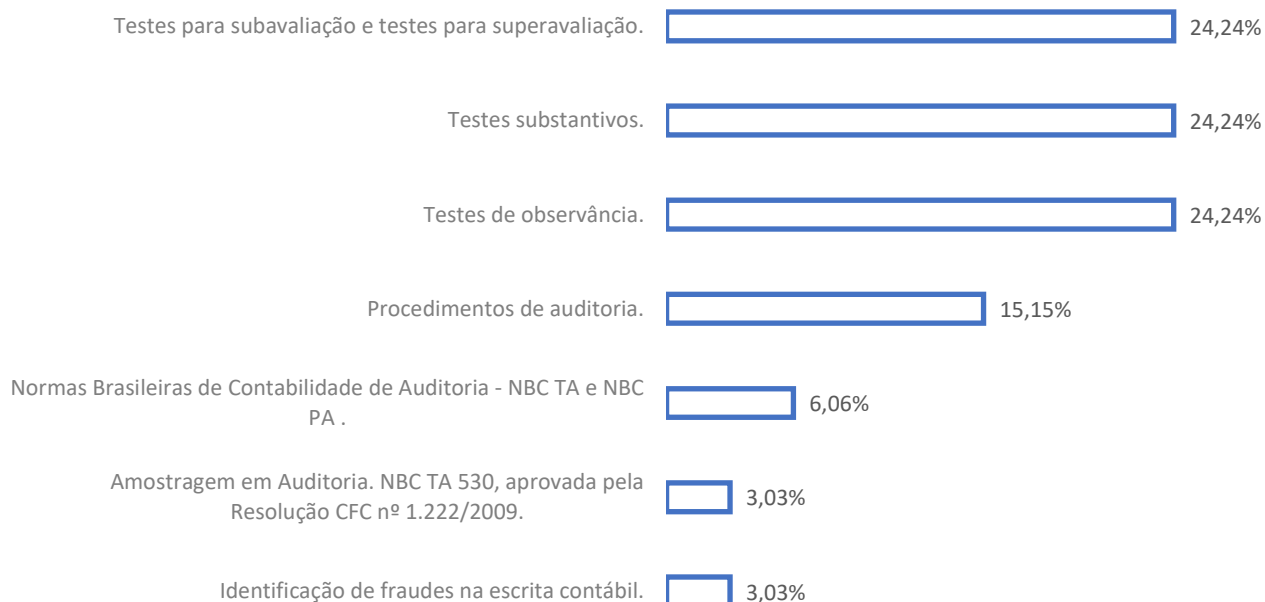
Testes para subavaliação e testes para superavaliação. 24,24%

Testes substantivos. 24,24%

Testes de observância. 24,24%

Procedimentos de auditoria. 15,15%

Normas Brasileiras de Contabilidade de Auditoria - NBC TA e NBC PA . 6,06%

Amostragem em Auditoria. NBC TA 530, aprovada pela Resolução CFC nº 1.222/2009. 3,03%

Identificação de fraudes na escrita contábil. 3,03%